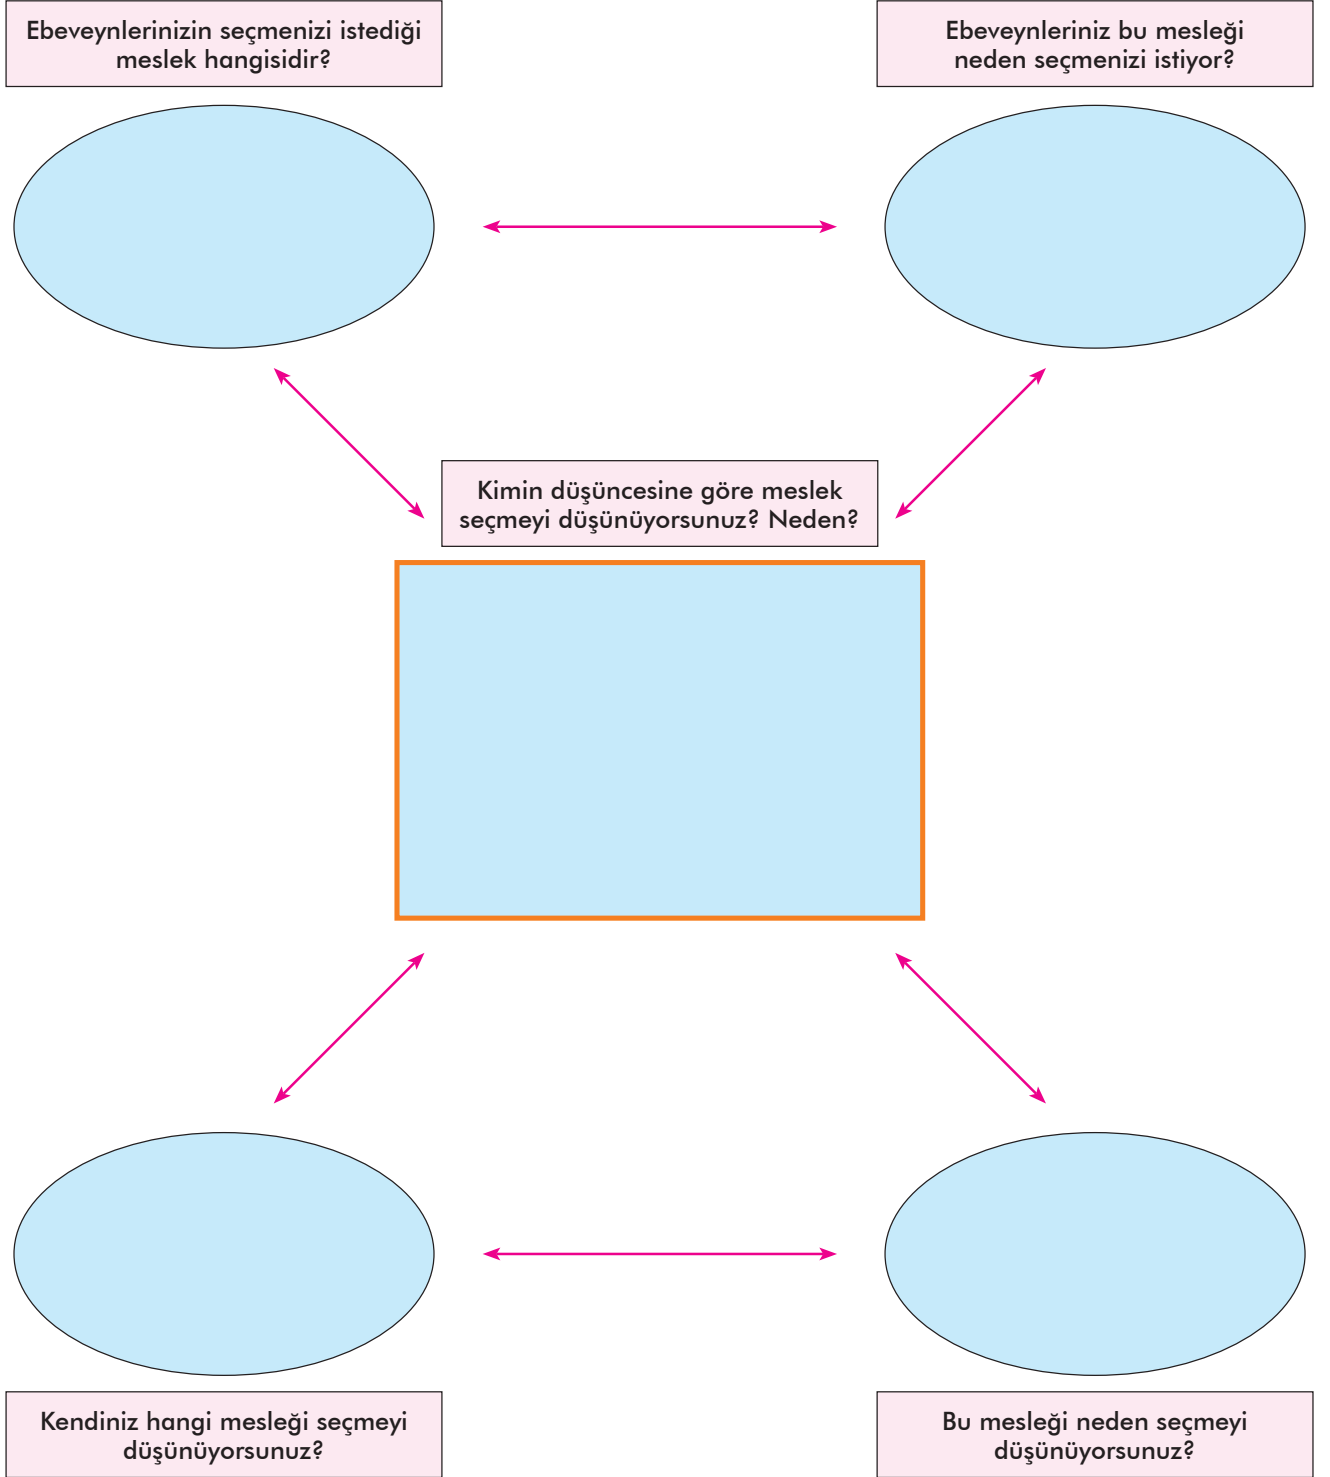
Ebeveynlerinizin seçmenizi istediği meslek hangisidir?

Ebeveynleriniz bu mesleği neden seçmenizi istiyor?

Kimin düşüncesine göre meslek seçmeyi düşünüyorsunuz? Neden?

Kendiniz hangi mesleği seçmeyi düşünüyorsunuz?

Bu mesleği neden seçmeyi düşünüyorsunuz?